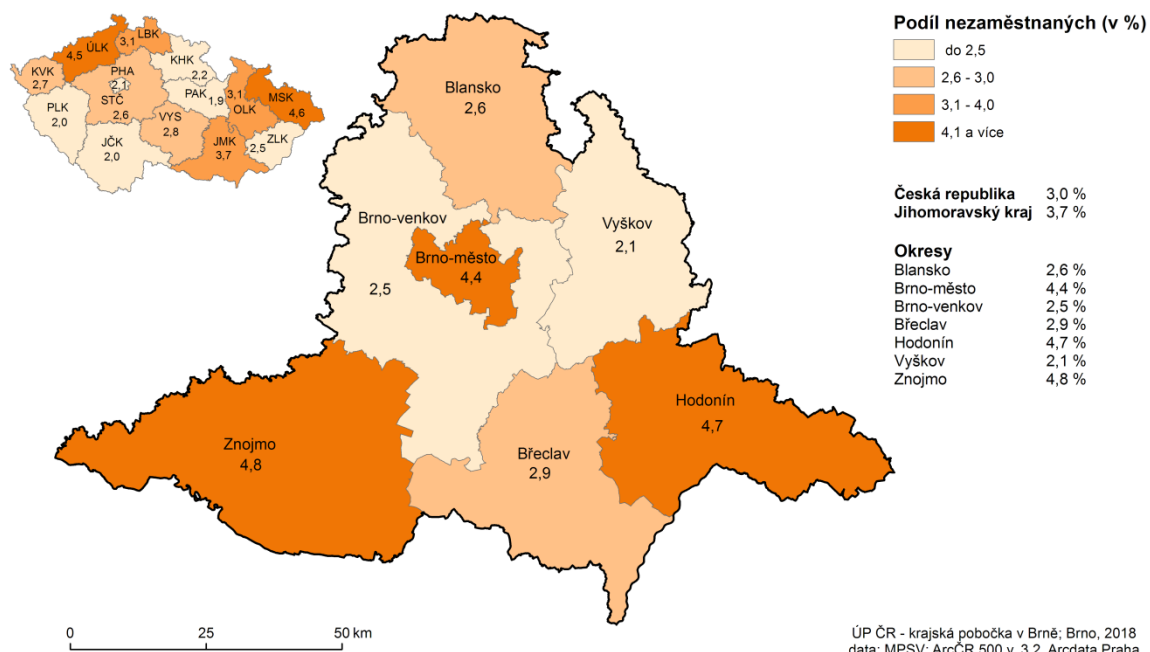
ÚLK
4,5
LBK
3,1
KVK
2,7
PHA
2,1
KHK
2,2
PAK
1,9
STČ
2,6
OLK
3,1
MSK
4,6
PLK
2,0
VYS
2,8
JČK
2,0
JMK
3,7
ZLK
2,5

Blansko
2,6

Brno-venkov
2,5

Brno-město
4,4

Vyškov
2,1

Znojmo
4,8

Břeclav
2,9

Hodonín
4,7

Podíl nezaměstnaných (v %)
do 2,5
2,6 - 3,0
3,1 - 4,0
4,1 a více

| | |
|---|---|
| **Česká republika** | 3,0 % |
| **Jihomoravský kraj** | 3,7 % |

**Okresy**

| | |
|---|---|
| Blansko | 2,6 % |
| Brno-město | 4,4 % |
| Brno-venkov | 2,5 % |
| Břeclav | 2,9 % |
| Hodonín | 4,7 % |
| Vyškov | 2,1 % |
| Znojmo | 4,8 % |

0 25 50 km

ÚP ČR - krajská pobočka v Brně; Brno, 2018
data: MPSV; ArcČR 500 v. 3.2, Arcdata Praha